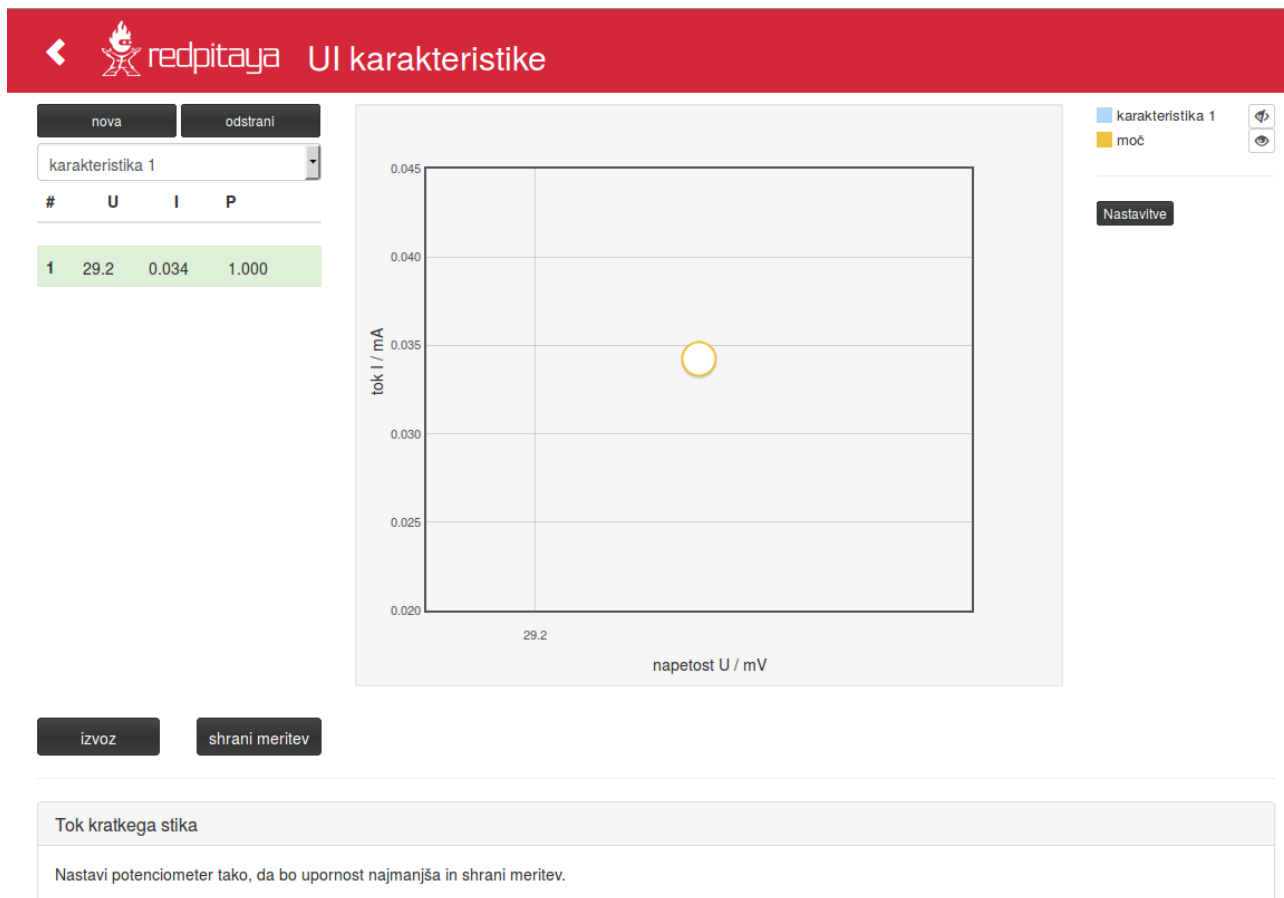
redpitaya UI karakteristike

nova
odstrani

karakteristika 1

| # | U | I | P |
|---|---|---|---|
| 1 | 29.2 | 0.034 | 1.000 |

0.045
0.040
0.035
0.030
0.025
0.020
tok I / mA
29.2
napetost U / mV

karakteristika 1
moč

Nastavitve

izvoz
shrani meritev

Tok kratkega stika

Nastavi potenciometer tako, da bo upornost najmanjša in shrani meritev.